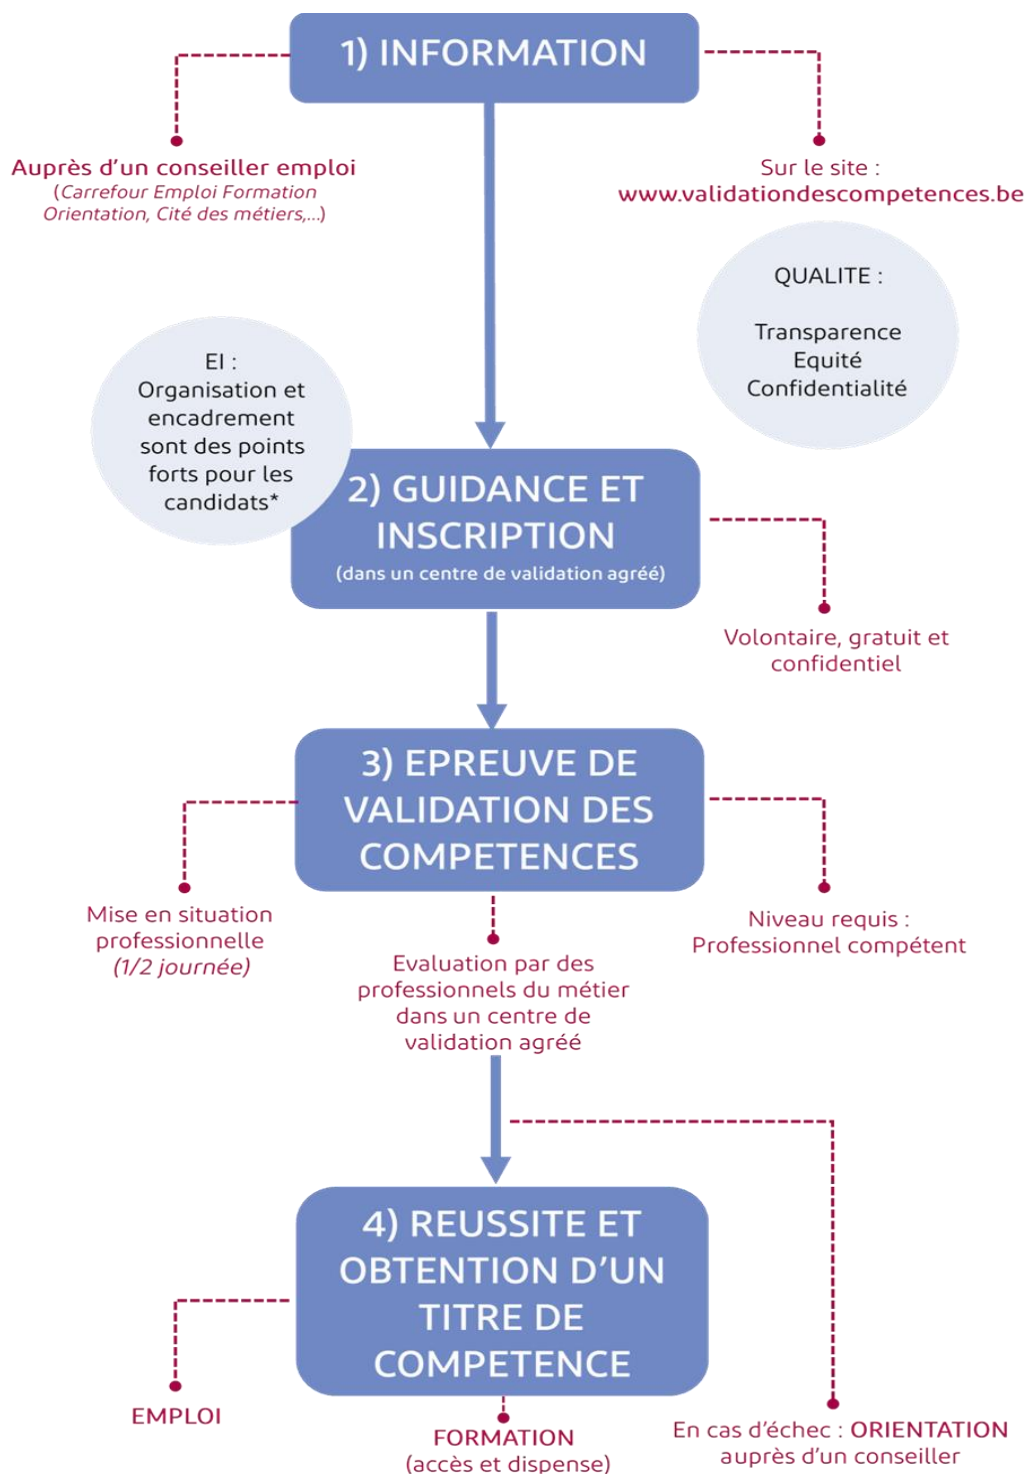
1) INFORMATION

Auprès d'un conseiller emploi
(Carrefour Emploi Formation Orientation, Cité des métiers,...)

Sur le site :
www.validationdescompetences.be

QUALITE :

Transparence
Equité
Confidentialité

EI :
Organisation et encadrement sont des points forts pour les candidats*

2) GUIDANCE ET INSCRIPTION
(dans un centre de validation agréé)

Volontaire, gratuit et confidentiel

3) EPREUVE DE VALIDATION DES COMPETENCES

Mise en situation professionnelle
(1/2 journée)

Evaluation par des professionnels du métier dans un centre de validation agréé

Niveau requis :
Professionnel compétent

4) REUSSITE ET OBTENTION D'UN TITRE DE COMPETENCE

EMPLOI

FORMATION
(accès et dispense)

En cas d'échec : ORIENTATION auprès d'un conseiller